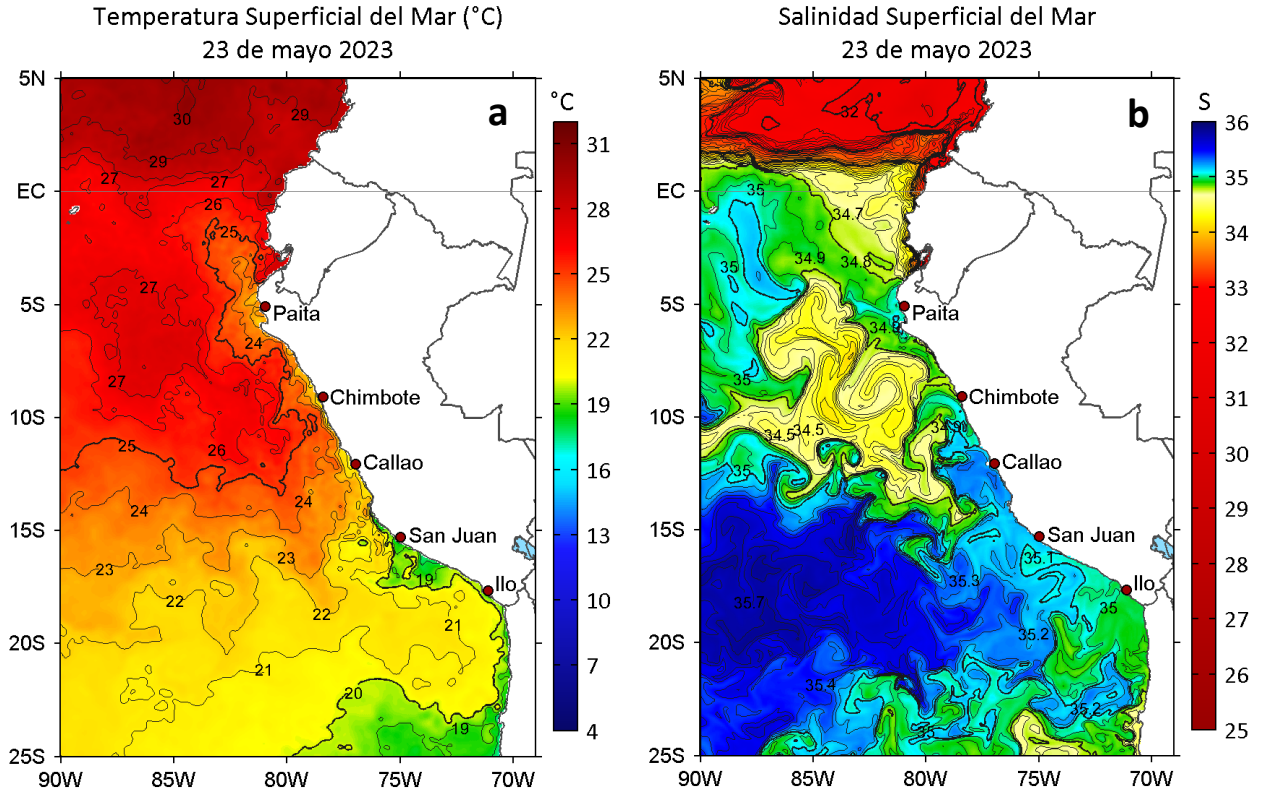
Temperatura Superficial del Mar (°C)
23 de mayo 2023

a

°C
31
28
25
22
19
16
13
10
7
4

5N
EC
5S
10S
15S
20S
25S
90W 85W 80W 75W 70W

30
29
29
27
27
26
25
27
24
27
25
26
24
24
23
23
22
22
19
21
21
20
19

Paita
Chimbote
Callao
San Juan
Ilo

Salinidad Superficial del Mar
23 de mayo 2023

b

S
36
35
34
33
32
31
30
29
28
27
26
25

5N
EC
5S
10S
15S
20S
25S
90W 85W 80W 75W 70W

32
35
34.7
35
34.9
34.8
34.9
35
34.5
34.5
34.9
35
35.1
35.3
35.7
35
35.2
35.4
35.2
35

Paita
Chimbote
Callao
San Juan
Ilo